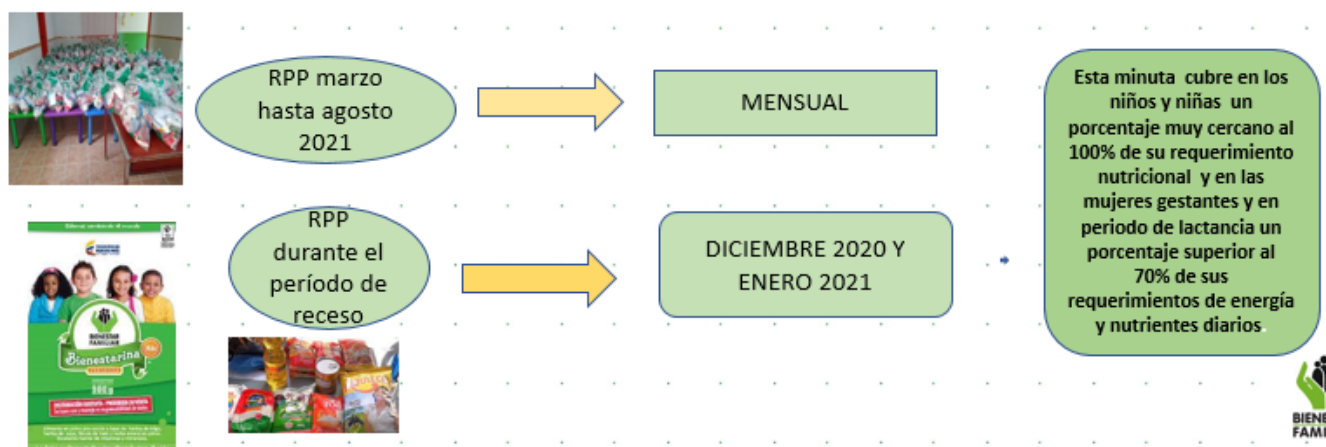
RPP marzo hasta agosto 2021

MENSUAL

RPP durante el período de receso

DICIEMBRE 2020 Y ENERO 2021

Esta minuta cubre en los niños y niñas un porcentaje muy cercano al 100% de su requerimiento nutricional y en las mujeres gestantes y en periodo de lactancia un porcentaje superior al 70% de sus requerimientos de energía y nutrientes diarios.

BIENESTAR FAMILIAR

Bienestarina

BIENE
FAMI